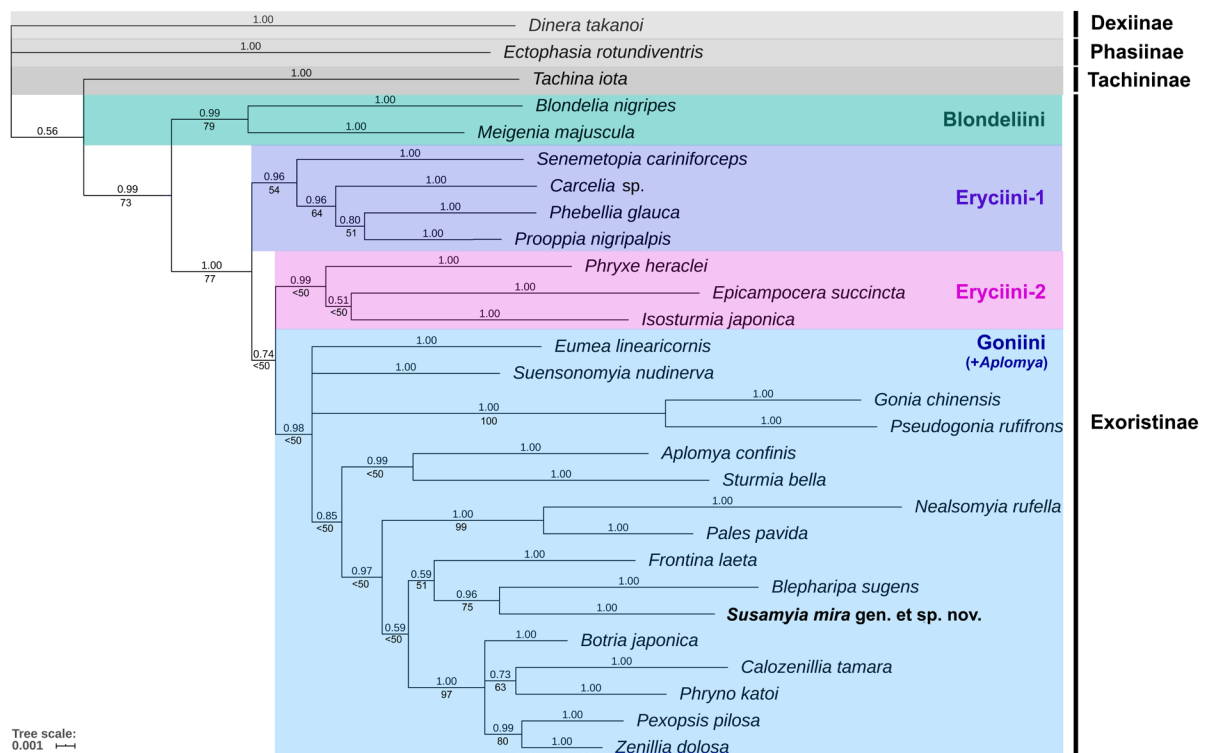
1.00 Dinera takanoi
Dexiinae
1.00 Ectophasia rotundiventris
Phasiinae
1.00 Tachina iota
Tachininae
0.56
0.99 79
1.00 Blondelia nigripes
1.00 Meigenia majuscula
Blondeliini
0.99 73
0.96 54
1.00 Senemetopia cariniforceps
0.96 64
1.00 Carcelia sp.
0.80 51
1.00 Phebellia glauca
1.00 Prooppia nigripalpis
Eryciini-1
1.00 77
0.99 <50
1.00 Phryxe heraclei
0.51 <50
1.00 Epicampocera succincta
1.00 Isosturmia japonica
Eryciini-2
0.74 <50
1.00 Eumea linearicornis
Goniini (+Aplomya)
1.00 Suensonomyia nudinerva
0.98 <50
1.00 100
1.00 Gonia chinensis
1.00 Pseudogonia rufifrons
Exoristinae
0.99 <50
1.00 Aplomya confinis
1.00 Sturmia bella
0.85 <50
1.00 99
1.00 Nealsomyia rufella
1.00 Pales pavida
0.97 <50
0.59 51
1.00 Frontina laeta
0.96 75
1.00 Blepharipa sugens
1.00 Susamyia mira gen. et sp. nov.
0.59 <50
1.00 Botria japonica
1.00 97
0.73 63
1.00 Calozenillia tamara
1.00 Phryno katoi
0.99 80
1.00 Pexopsis pilosa
1.00 Zenillia dolosa
Tree scale: 0.001